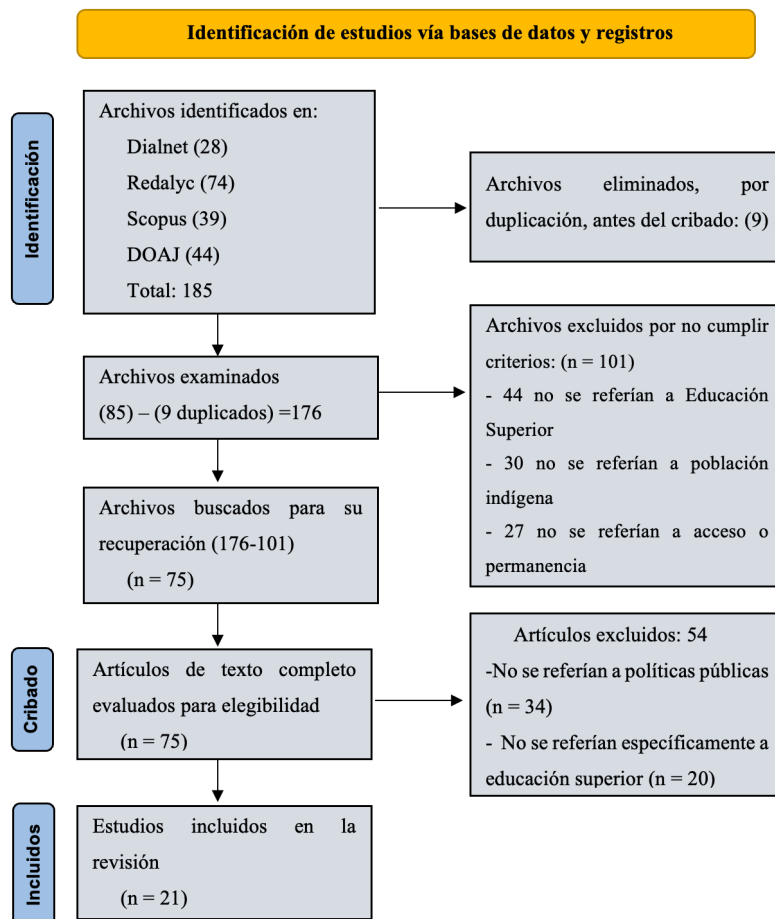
Identificación de estudios vía bases de datos y registros

Identificación

Archivos identificados en:
Dialnet (28)
Redalyc (74)
Scopus (39)
DOAJ (44)
Total: 185

Archivos eliminados, por duplicación, antes del cribado: (9)

Archivos examinados
(85) – (9 duplicados) =176

Archivos excluidos por no cumplir criterios: (n = 101)
- 44 no se referían a Educación Superior
- 30 no se referían a población indígena
- 27 no se referían a acceso o permanencia

Archivos buscados para su recuperación (176-101)
(n = 75)

Cribado

Artículos de texto completo evaluados para elegibilidad
(n = 75)

Artículos excluidos: 54
-No se referían a políticas públicas (n = 34)
- No se referían específicamente a educación superior (n = 20)

Incluidos

Estudios incluidos en la revisión
(n = 21)